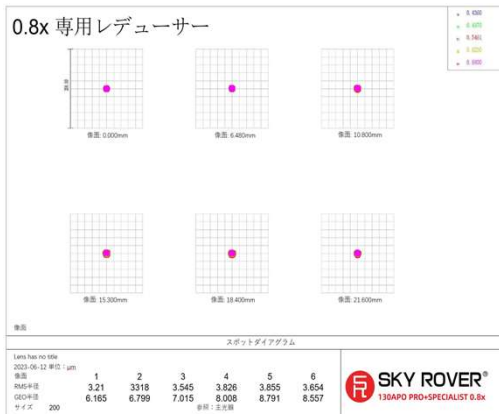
0.8x 専用レデューサー

0.4500
0.4700
0.5461
0.6200
0.6800

像面: 0.000mm
像面: 6.480mm
像面: 10.800mm
像面: 15.300mm
像面: 18.400mm
像面: 21.600mm

像面:

スポットダイアグラム

Lens has no title
2023-06-12 単位：µm

| 像面 | 1 | 2 | 3 | 4 | 5 | 6 |
|---|---|---|---|---|---|---|
| RMS半径 | 3.21 | 3318 | 3.545 | 3.826 | 3.855 | 3.654 |
| GEO半径 | 6.165 | 6.799 | 7.015 | 8.008 | 8.791 | 8.557 |

サイズ 200
参照：主光線

SKY ROVER®
130APO PRO+SPECIALIST 0.8x